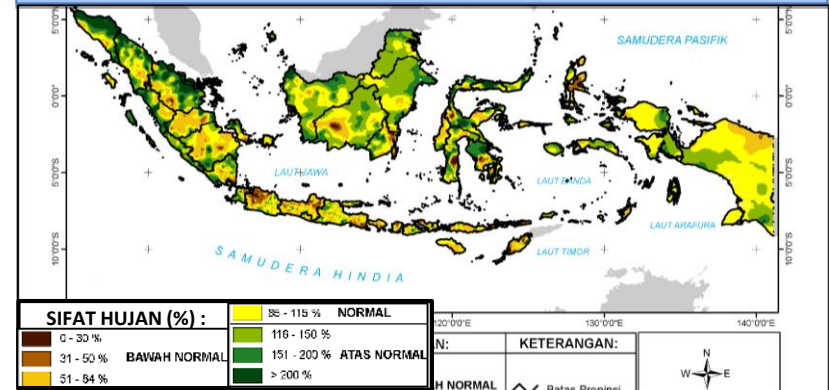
5°0'0"N
0°0'0"
5°0'0"S
10°0'0"S

5°0'0"N
0°0'0"
5°0'0"S
10°0'0"S

SAMUDERA PASIFIK

LAUT JAWA

LAUT BANDA

LAUT ARAFURA

LAUT TIMOR

SAMUDERA HINDIA

120°0'0"E
130°0'0"E
140°0'0"E

SIFAT HUJAN (%) :

0 - 30 %
31 - 50 %
51 - 84 %
BAWAH NORMAL

85 - 115 %
NORMAL

116 - 150 %
151 - 200 %
> 200 %
ATAS NORMAL

AN:
H NORMAL

KETERANGAN:
Batas Propinsi

N
W
E